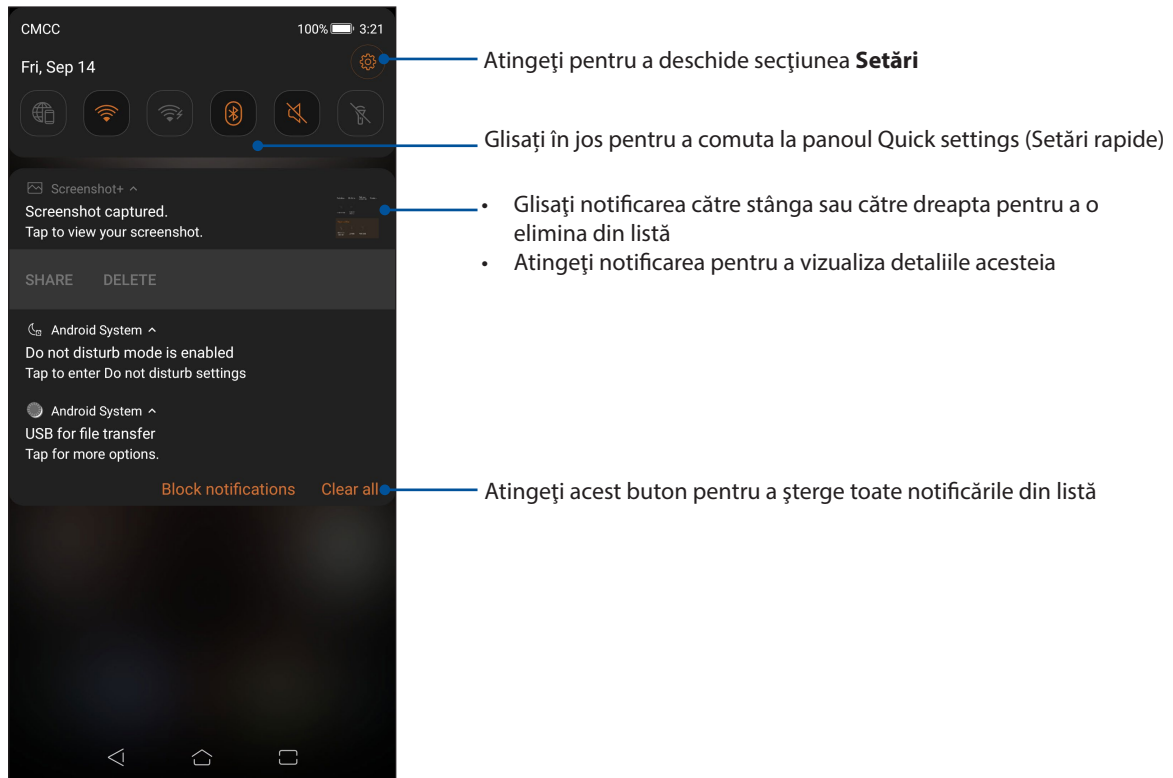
CMCC 100% 3:21

Fri, Sep 14

Atingeţi pentru a deschide secţiunea **Setări**

Glisaţi în jos pentru a comuta la panoul Quick settings (Setări rapide)

Screenshot+
Screenshot captured.
Tap to view your screenshot.

SHARE DELETE

- Glisaţi notificarea către stânga sau către dreapta pentru a o elimina din listă
- Atingeţi notificarea pentru a vizualiza detaliile acesteia

Android System
Do not disturb mode is enabled
Tap to enter Do not disturb settings

Android System
USB for file transfer
Tap for more options.

Block notifications Clear all

Atingeţi acest buton pentru a şterge toate notificările din listă